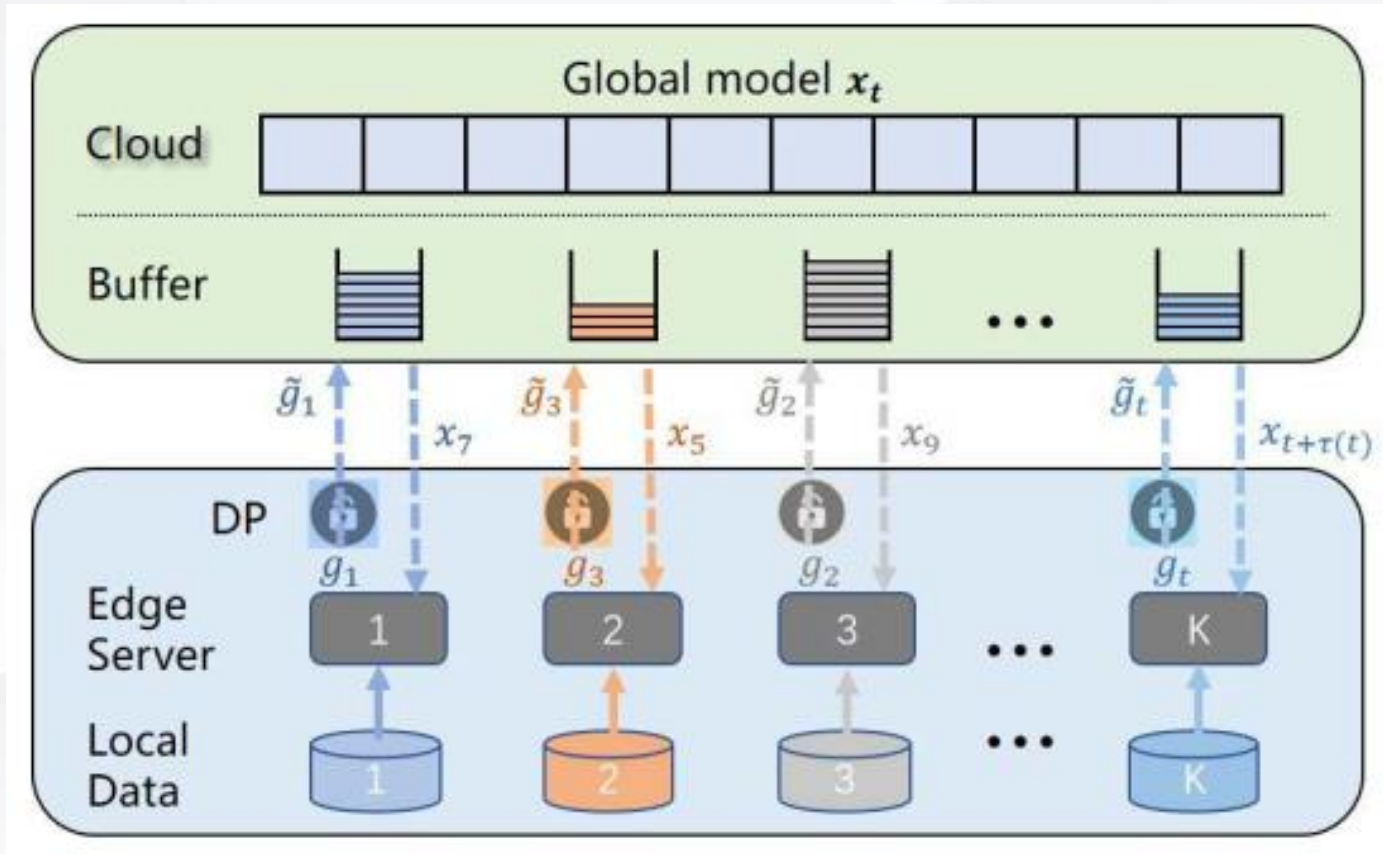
Global model $\boldsymbol{x_t}$

Cloud

Buffer

...

$\tilde{g}_1$ $x_7$ $\tilde{g}_3$ $x_5$ $\tilde{g}_2$ $x_9$ $\tilde{g}_t$ $x_{t+\tau(t)}$

DP

$g_1$ $g_3$ $g_2$ $g_t$

Edge Server

1 2 3 ... K

Local Data

1 2 3 ... K